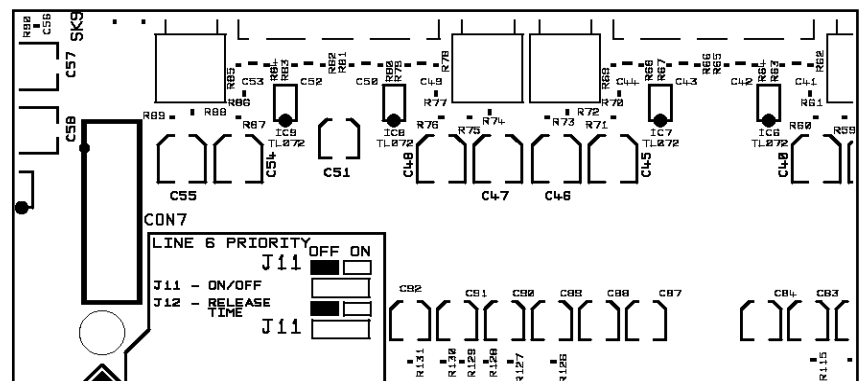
R90 C56 SK9
C57
C58
R85 R84 R83 C53 C52 R82 R81 C50 R80 R79 C49 R78 R69 C44 R68 R67 C43 R66 R65 C42 R64 R63 C41 R62
R89 R88 R86 R87 IC9 TL072 R77 IC8 TL072 R76 R75 R74 R72 R70 R73 R71 IC7 TL072 IC6 TL072 R61 R60 R59
C54 C51 C48 C45 C40
C55 C47 C46
CON7
LINE 6 PRIORITY OFF ON
J11
J11 - ON/OFF
J12 - RELEASE TIME
J11
C92 C91 C90 C89 C88 C87 C84 C83
R131 R130 R129 R128 R127 R126 R115